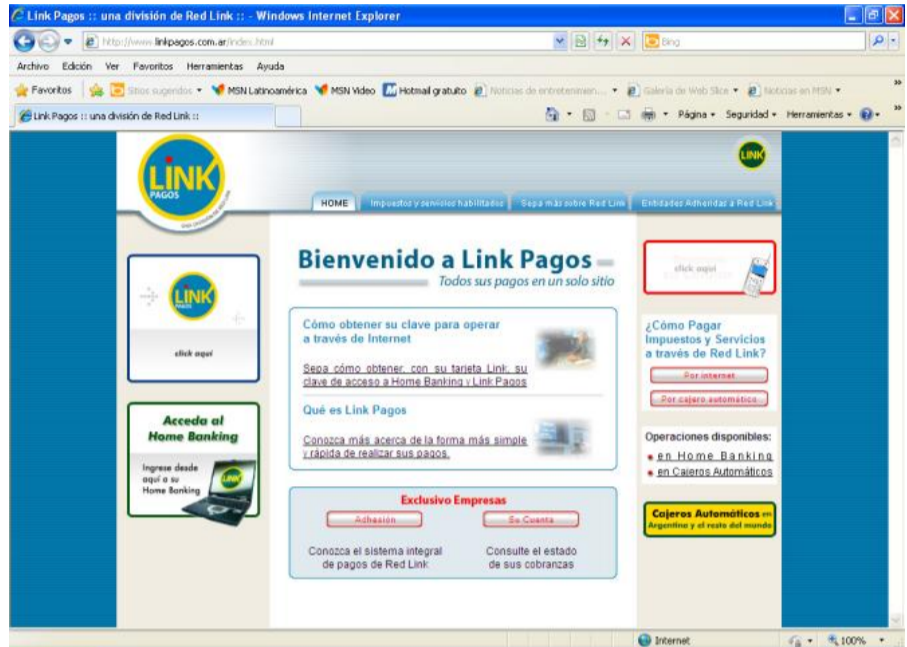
Link Pagos :: una división de Red Link :: - Windows Internet Explorer

http://www.linkpagos.com.ar/index.html

Bing

Archivo Edición Ver Favoritos Herramientas Ayuda

Favoritos Sitios sugeridos MSN Latinoamérica MSN Video Hotmail gratuito Noticias de entretenimien... Galería de Web Slice Noticias en MSN

Link Pagos :: una división de Red Link ::

Página Seguridad Herramientas

LINK PAGOS

LINK

HOME Impuestos y servicios habilitados Sepa más sobre Red Link Entidades Adheridas a Red Link

LINK

click aquí

Bienvenido a Link Pagos
Todos sus pagos en un solo sitio

click aquí

Cómo obtener su clave para operar a través de Internet

Sepa cómo obtener, con su tarjeta Link, su clave de acceso a Home Banking y Link Pagos

Qué es Link Pagos

Conozca más acerca de la forma más simple y rápida de realizar sus pagos.

¿Cómo Pagar Impuestos y Servicios a través de Red Link?

Por internet

Por cajero automático

Acceda al Home Banking

Ingrese desde aquí a su Home Banking

Operaciones disponibles:

en Home Banking

en Cajeros Automáticos

Exclusivo Empresas

Adhesión

Su Cuenta

Conozca el sistema integral de pagos de Red Link

Consulte el estado de sus cobranzas

Cajeros Automáticos en Argentina y el resto del mundo

Internet

100%